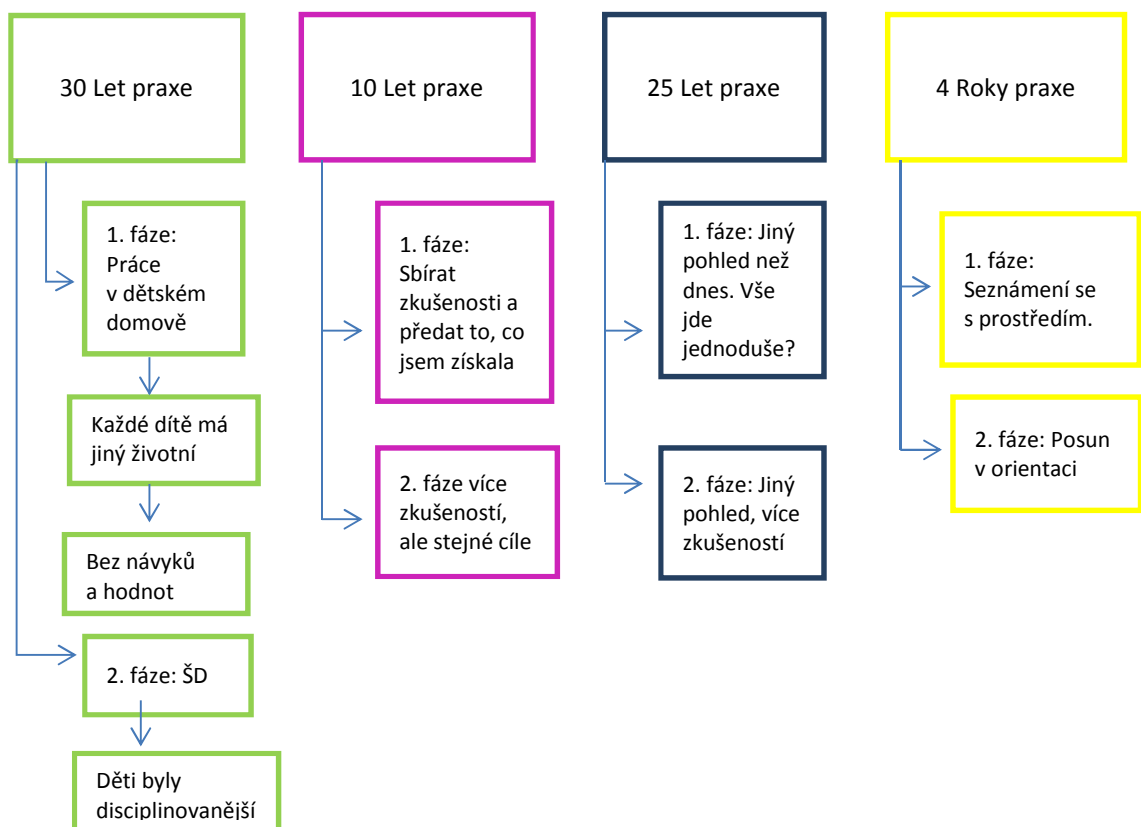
30 Let praxe

1. fáze: Práce v dětském domově

Každé dítě má jiný životní

Bez návyků a hodnot

2. fáze: ŠD

Děti byly disciplinovanější

10 Let praxe

1. fáze: Sbírat zkušenosti a předat to, co jsem získala

2. fáze více zkušeností, ale stejné cíle

25 Let praxe

1. fáze: Jiný pohled než dnes. Vše jde jednoduše?

2. fáze: Jiný pohled, více zkušeností

4 Roky praxe

1. fáze: Seznámení se s prostředím.

2. fáze: Posun v orientaci